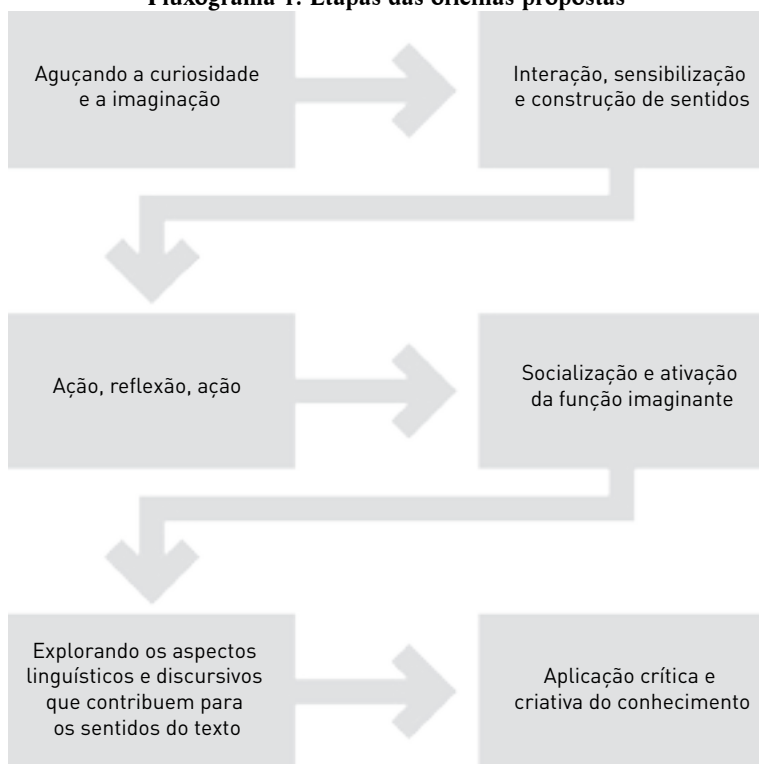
Fluxograma 1: Etapas das oficinas propostas

Aguçando a curiosidade e a imaginação

Interação, sensibilização e construção de sentidos

Ação, reflexão, ação

Socialização e ativação da função imaginante

Explorando os aspectos linguísticos e discursivos que contribuem para os sentidos do texto

Aplicação crítica e criativa do conhecimento